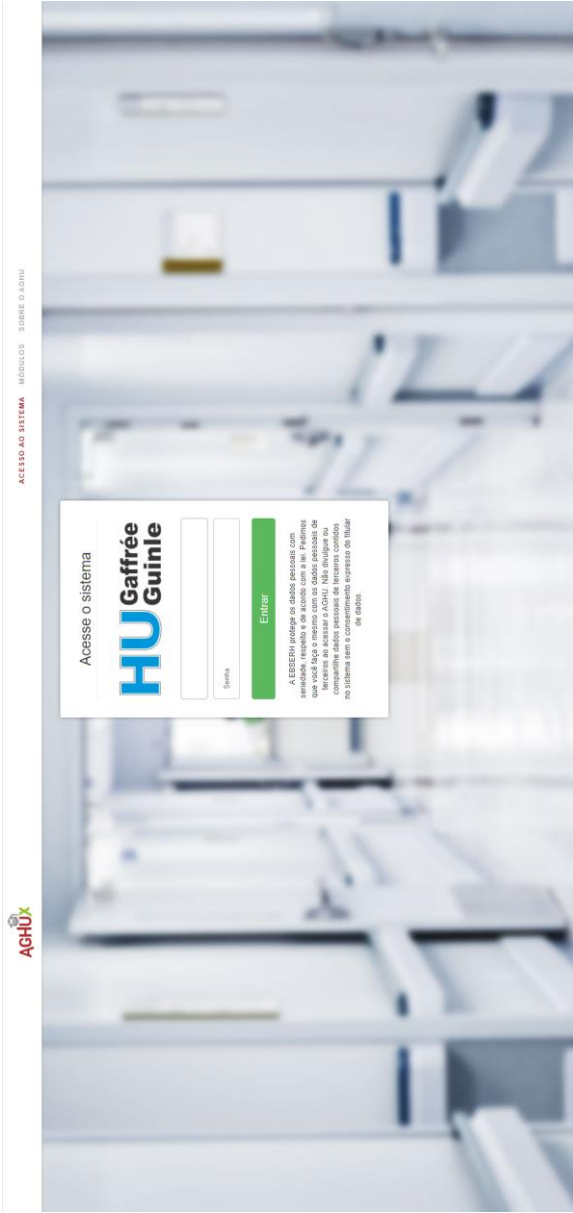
AGHUX

ACESSO AO SISTEMA MÓDULOS SOBRE O AGHU

Acesse o sistema

HU Gaffrée Guinle

Senha

Entrar

A EBSERH protege os dados pessoais com seriedade, respeito e de acordo com a lei. Pedimos que você faça o mesmo com os dados pessoais de terceiros ao acessar o AGHU. Não divulgue ou compartilhe dados pessoais de terceiros contidos no sistema sem o consentimento expresso do titular de dados.